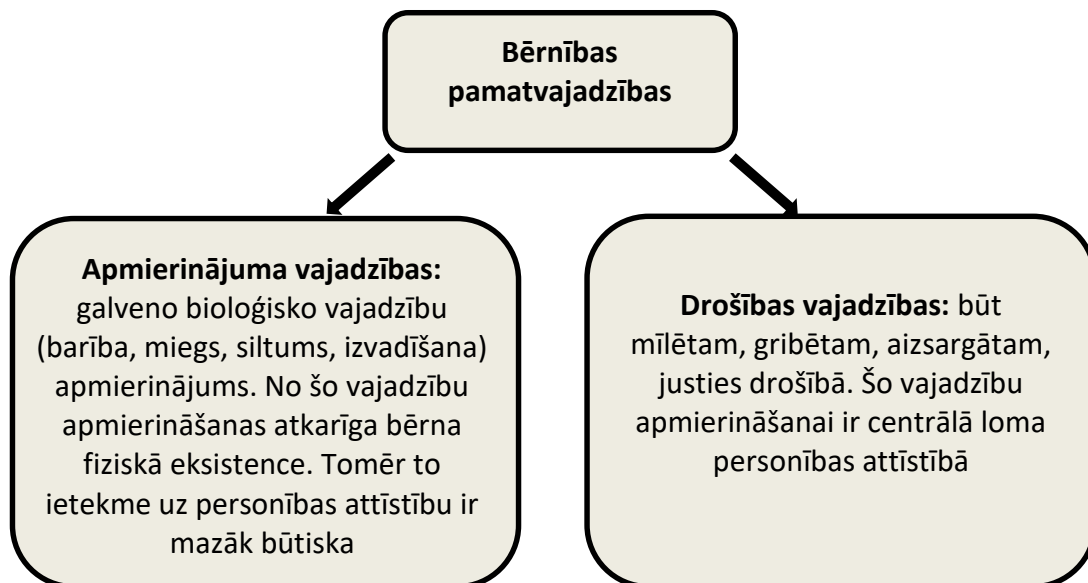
**Bērnības pamatvajadzības**

**Apmierinājuma vajadzības:** galveno bioloģisko vajadzību (barība, miegs, siltums, izvadīšana) apmierinājums. No šo vajadzību apmierināšanas atkarīga bērna fiziskā eksistence. Tomēr to ietekme uz personības attīstību ir mazāk būtiska

**Drošības vajadzības:** būt mīlētam, gribētam, aizsargātam, justies drošībā. Šo vajadzību apmierināšanai ir centrālā loma personības attīstībā